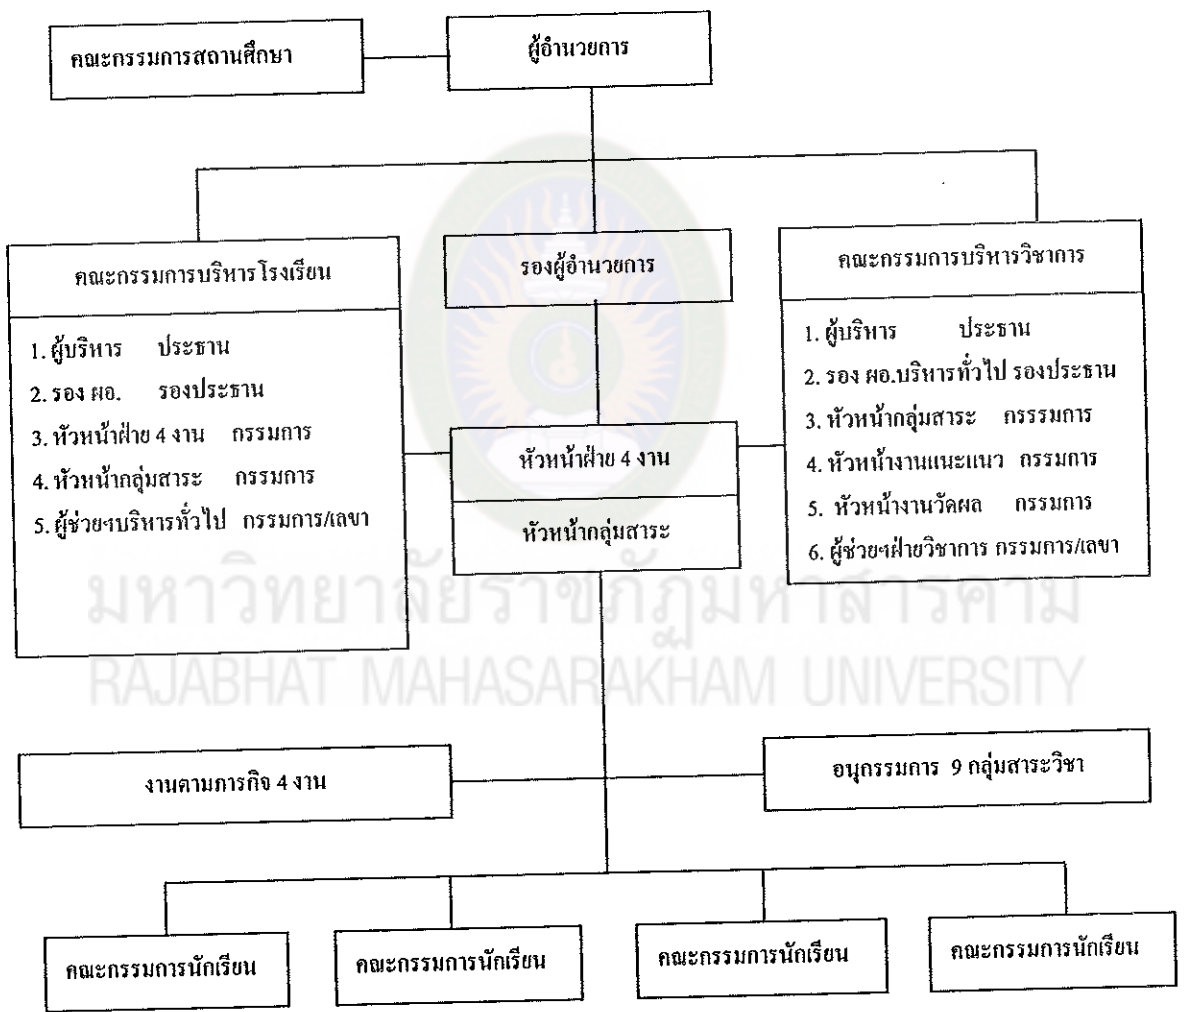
คณะกรรมการสถานศึกษา

ผู้อำนวยการ

คณะกรรมการบริหารโรงเรียน

1. ผู้บริหาร ประธาน
2. รอง ผอ. รองประธาน
3. หัวหน้าฝ่าย 4 งาน กรรมการ
4. หัวหน้ากลุ่มสาระ กรรมการ
5. ผู้ช่วยฯบริหารทั่วไป กรรมการ/เลขา

รองผู้อำนวยการ

หัวหน้าฝ่าย 4 งาน

หัวหน้ากลุ่มสาระ

คณะกรรมการบริหารวิชาการ

1. ผู้บริหาร ประธาน
2. รอง ผอ.บริหารทั่วไป รองประธาน
3. หัวหน้ากลุ่มสาระ กรรมการ
4. หัวหน้างานแนะแนว กรรมการ
5. หัวหน้างานวัดผล กรรมการ
6. ผู้ช่วยฯฝ่ายวิชาการ กรรมการ/เลขา

มหาวิทยาลัยราชภัฏมหาสารคาม
RAJABHAT MAHASARAKHAM UNIVERSITY

งานตามภารกิจ 4 งาน

อนุกรรมการ 9 กลุ่มสาระวิชา

คณะกรรมการนักเรียน

คณะกรรมการนักเรียน

คณะกรรมการนักเรียน

คณะกรรมการนักเรียน